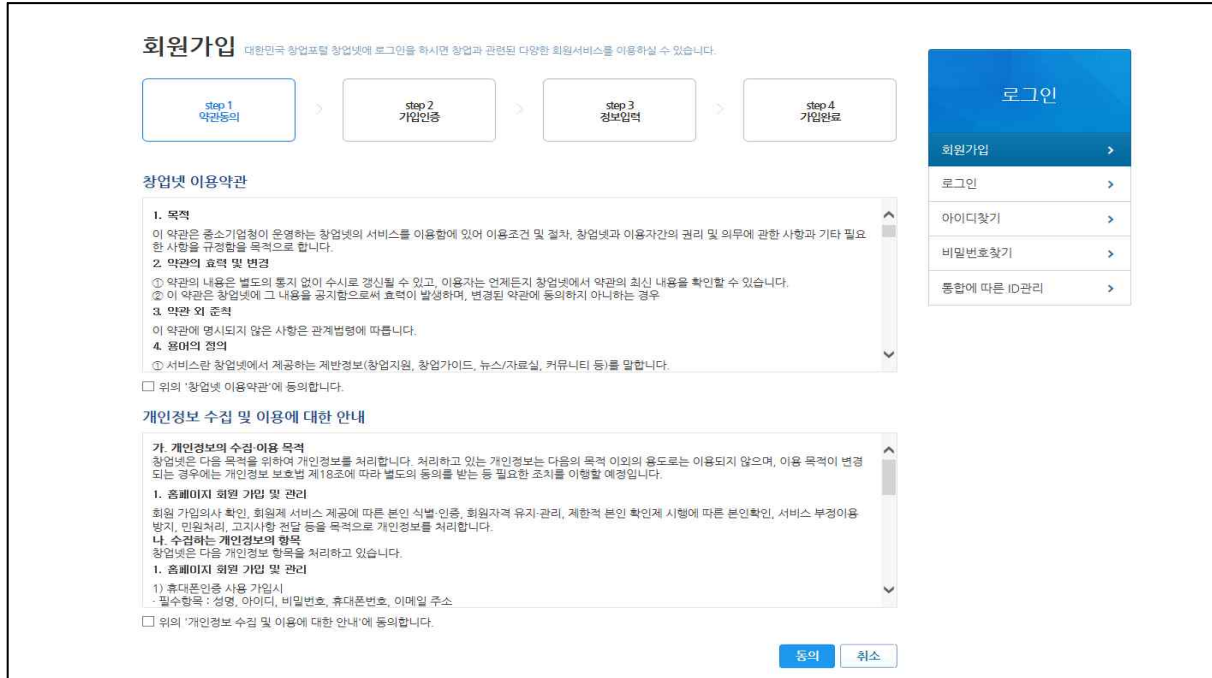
회원가입 대한민국 창업포털 창업넷에 로그인을 하시면 창업과 관련된 다양한 회원서비스를 이용하실 수 있습니다.

step 1
약관동의

step 2
가입인증

step 3
정보입력

step 4
가입완료

창업넷 이용약관

1. 목적
이 약관은 중소기업청이 운영하는 창업넷의 서비스를 이용함에 있어 이용조건 및 절차, 창업넷과 이용자간의 권리 및 의무에 관한 사항과 기타 필요한 사항을 규정함을 목적으로 합니다.
2. 약관의 효력 및 변경
① 약관의 내용은 별도의 통지 없이 수시로 갱신될 수 있고, 이용자는 언제든지 창업넷에서 약관의 최신 내용을 확인할 수 있습니다.
② 이 약관은 창업넷에 그 내용을 공지함으로써 효력이 발생하며, 변경된 약관에 동의하지 아니하는 경우
3. 약관 외 준칙
이 약관에 명시되지 않은 사항은 관계법령에 따릅니다.
4. 용어의 정의
① 서비스란 창업넷에서 제공하는 제반정보(창업지원, 창업가이드, 뉴스/자료실, 커뮤니티 등)를 말합니다.

☐ 위의 '창업넷 이용약관'에 동의합니다.

개인정보 수집 및 이용에 대한 안내

가. 개인정보의 수집·이용 목적
창업넷은 다음 목적을 위하여 개인정보를 처리합니다. 처리하고 있는 개인정보는 다음의 목적 이외의 용도로는 이용되지 않으며, 이용 목적이 변경되는 경우에는 개인정보 보호법 제18조에 따라 별도의 동의를 받는 등 필요한 조치를 이행할 예정입니다.
1. 홈페이지 회원 가입 및 관리
회원 가입의사 확인, 회원제 서비스 제공에 따른 본인 식별·인증, 회원자격 유지·관리, 제한적 본인 확인제 시행에 따른 본인확인, 서비스 부정이용 방지, 민원처리, 고지사항 전달 등을 목적으로 개인정보를 처리합니다.
나. 수집하는 개인정보의 항목
창업넷은 다음 개인정보 항목을 처리하고 있습니다.
1. 홈페이지 회원 가입 및 관리
1) 휴대폰인증 사용 가입시
- 필수항목 : 성명, 아이디, 비밀번호, 휴대폰번호, 이메일 주소

☐ 위의 '개인정보 수집 및 이용에 대한 안내'에 동의합니다.

동의 취소

로그인
회원가입
로그인
아이디찾기
비밀번호찾기
통합에 따른 ID관리